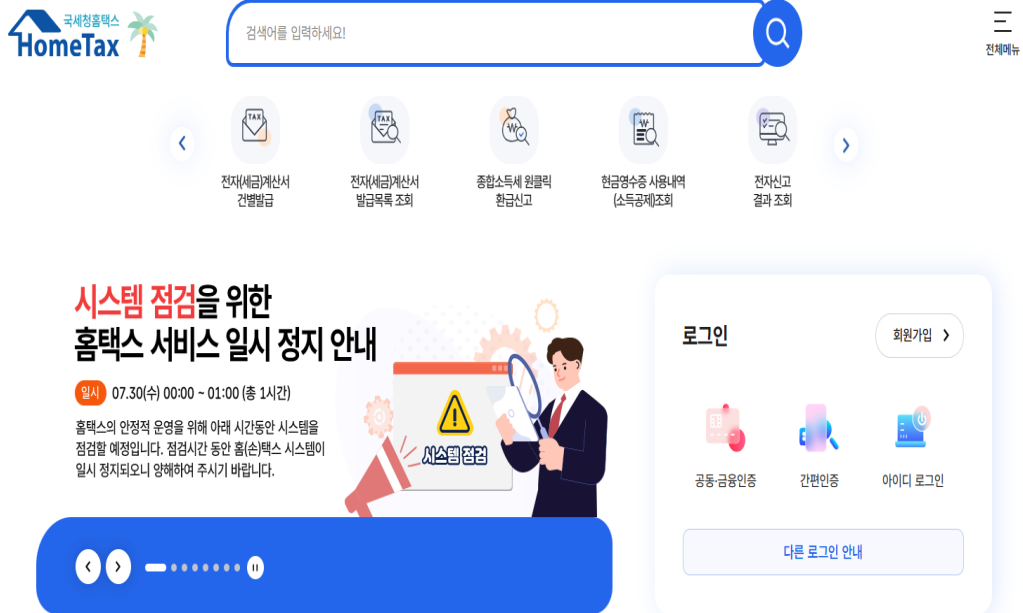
국세청홈택스
HomeTax

검색어를 입력하세요!

전체메뉴

TAX
전자(세금)계산서 건별발급

전자(세금)계산서 발급목록 조회

종합소득세 원클릭 환급신고

현금영수증 사용내역 (소득공제)조회

전자신고 결과 조회

시스템 점검을 위한
홈택스 서비스 일시 정지 안내

일시 07.30(수) 00:00 ~ 01:00 (총 1시간)

홈택스의 안정적 운영을 위해 아래 시간동안 시스템을 점검할 예정입니다. 점검시간 동안 홈(손)택스 시스템이 일시 정지되오니 양해하여 주시기 바랍니다.

시스템 점검

로그인

회원가입

공동·금융인증

간편인증

아이디 로그인

다른 로그인 안내